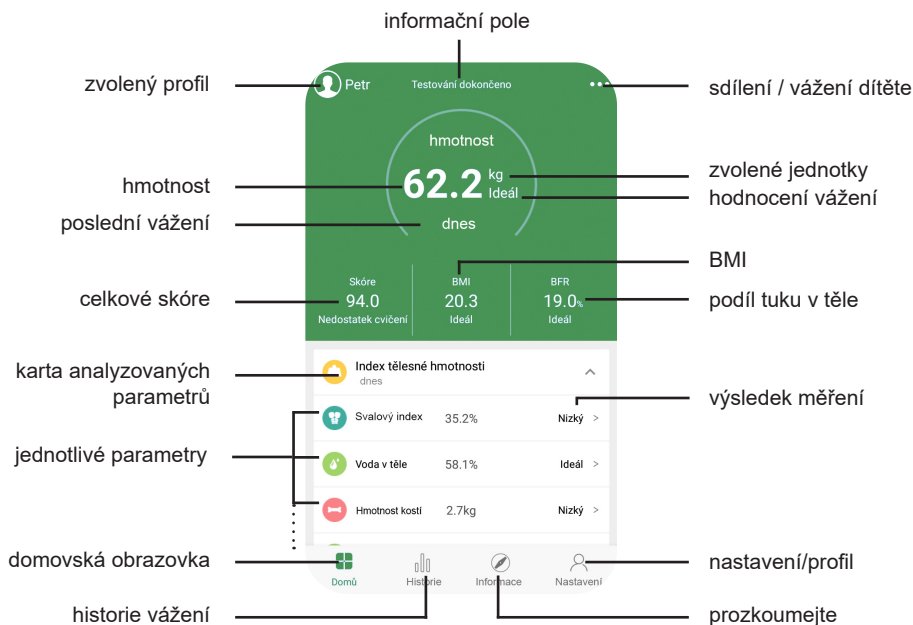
informační pole

zvolený profil

Petr

Testování dokončeno

sdílení / vážení dítěte

hmotnost

62.2 kg

Ideál

zvolené jednotky

hmotnost

hodnocení vážení

dnes

poslední vážení

BMI

Skóre
94.0
Nedostatek cvičení

BMI
20.3
Ideál

BFR
19.0%
Ideál

celkové skóre

podíl tuku v těle

karta analyzovaných parametrů

Index tělesné hmotnosti
dnes

výsledek měření

jednotlivé parametry

| Svalový index | 35.2% | Nízký > |
|---|---|---|
| Voda v těle | 58.1% | Ideál > |
| Hmotnost kostí | 2.7kg | Nízký > |

domovská obrazovka

Domů

Historie

Informace

Nastavení

nastavení/profil

historie vážení

prozkoumejte